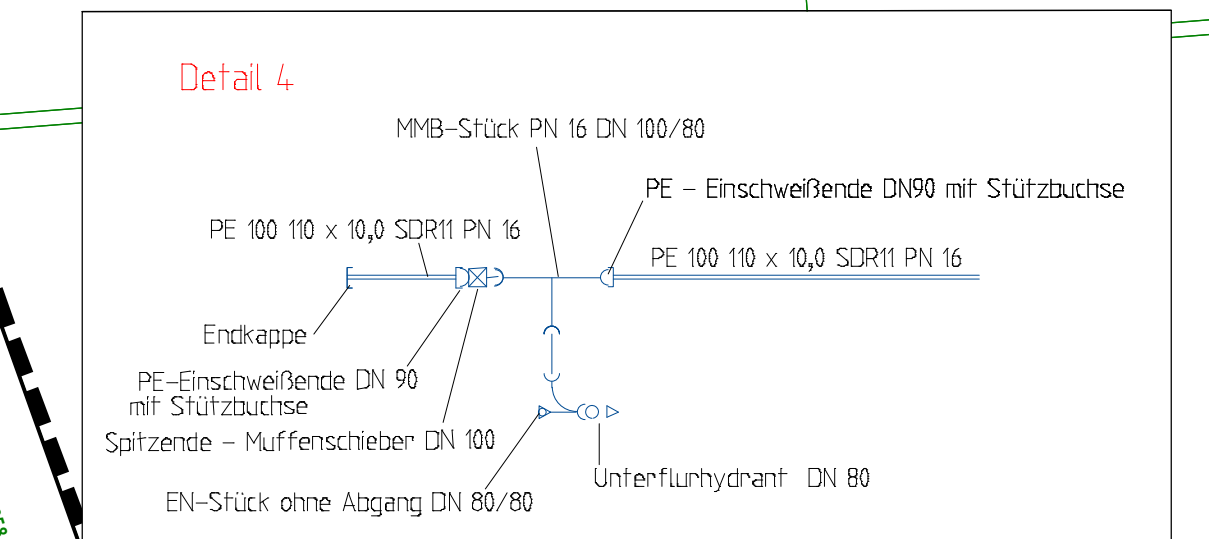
Detail 4

MMB-Stück PN 16 DN 100/80

PE – Einschweißende DN90 mit Stützbuchse

PE 100 110 x 10,0 SDR11 PN 16

PE 100 110 x 10,0 SDR11 PN 16

Endkappe

PE-Einschweißende DN 90
mit Stützbuchse

Spitzende – Muffenschieber DN 100

Unterflurhydrant DN 80

EN-Stück ohne Abgang DN 80/80